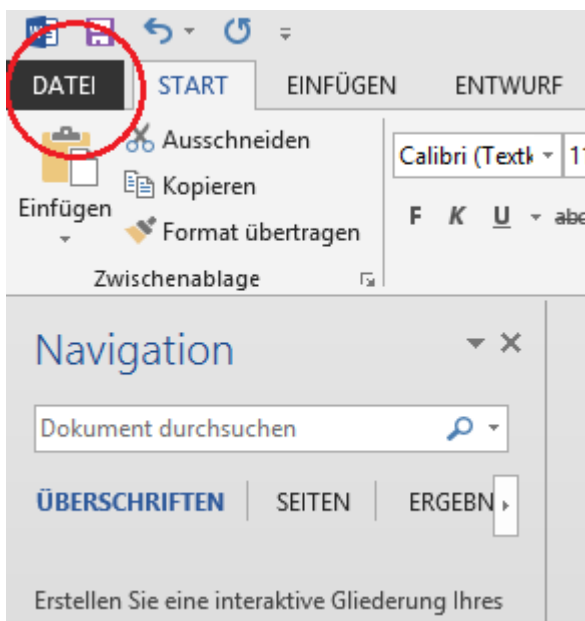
DATEI
START
EINFÜGEN
ENTWURF

Ausschneiden
Kopieren
Einfügen
Format übertragen
Zwischenablage

Calibri (Textk
F K U

Navigation

Dokument durchsuchen

ÜBERSCHRIFTEN
SEITEN
ERGEBN

Erstellen Sie eine interaktive Gliederung Ihres